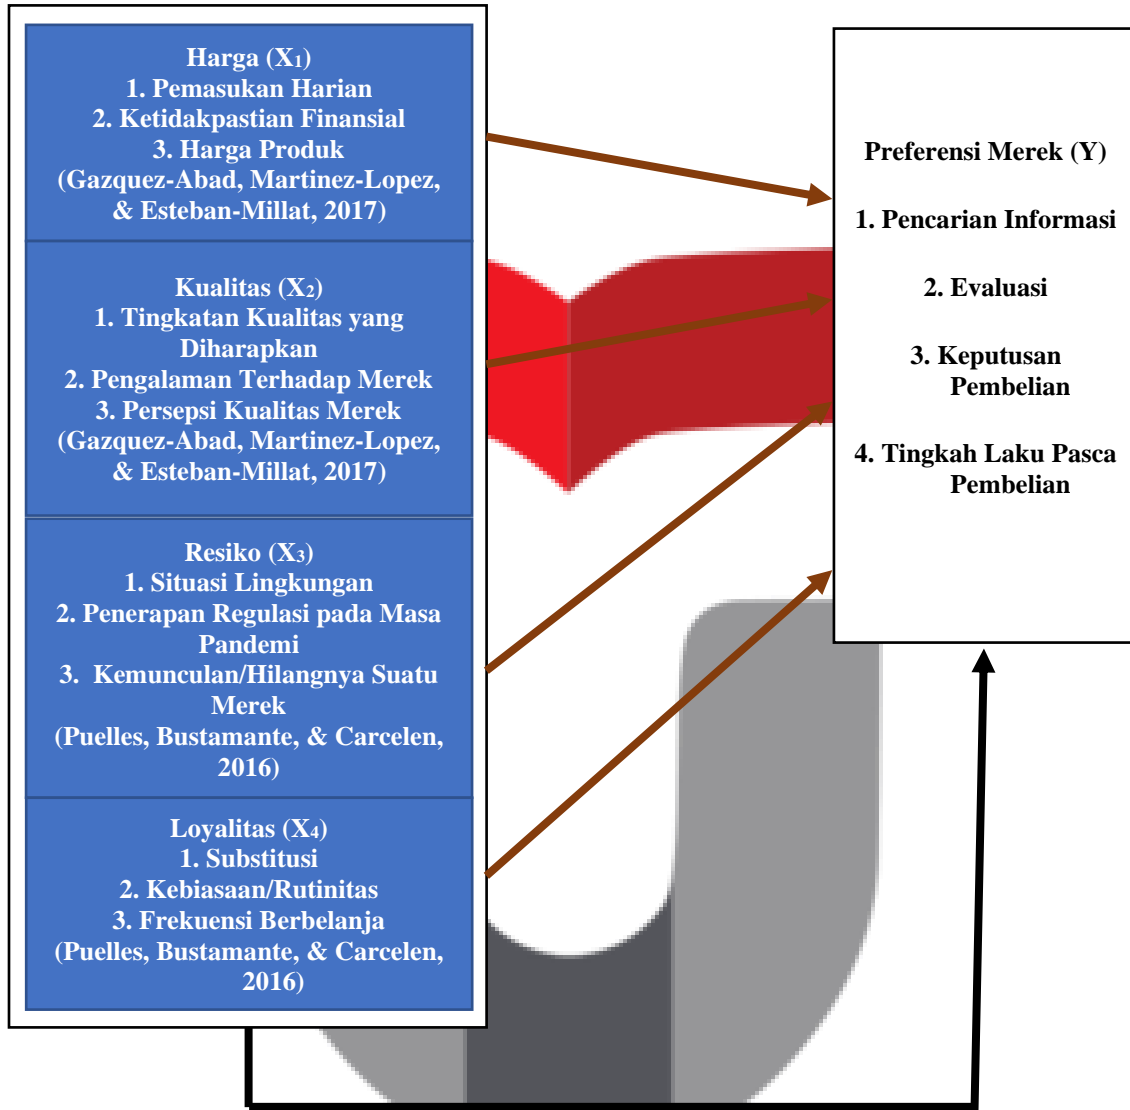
Harga ($X_1$)
1. Pemasukan Harian
2. Ketidakpastian Finansial
3. Harga Produk
(Gazquez-Abad, Martinez-Lopez, & Esteban-Millat, 2017)

Kualitas ($X_2$)
1. Tingkatan Kualitas yang Diharapkan
2. Pengalaman Terhadap Merek
3. Persepsi Kualitas Merek
(Gazquez-Abad, Martinez-Lopez, & Esteban-Millat, 2017)

Resiko ($X_3$)
1. Situasi Lingkungan
2. Penerapan Regulasi pada Masa Pandemi
3. Kemunculan/Hilangnya Suatu Merek
(Puelles, Bustamante, & Carcelen, 2016)

Loyalitas ($X_4$)
1. Substitusi
2. Kebiasaan/Rutinitas
3. Frekuensi Berbelanja
(Puelles, Bustamante, & Carcelen, 2016)

Preferensi Merek (Y)

1. Pencarian Informasi

2. Evaluasi

3. Keputusan Pembelian

4. Tingkah Laku Pasca Pembelian